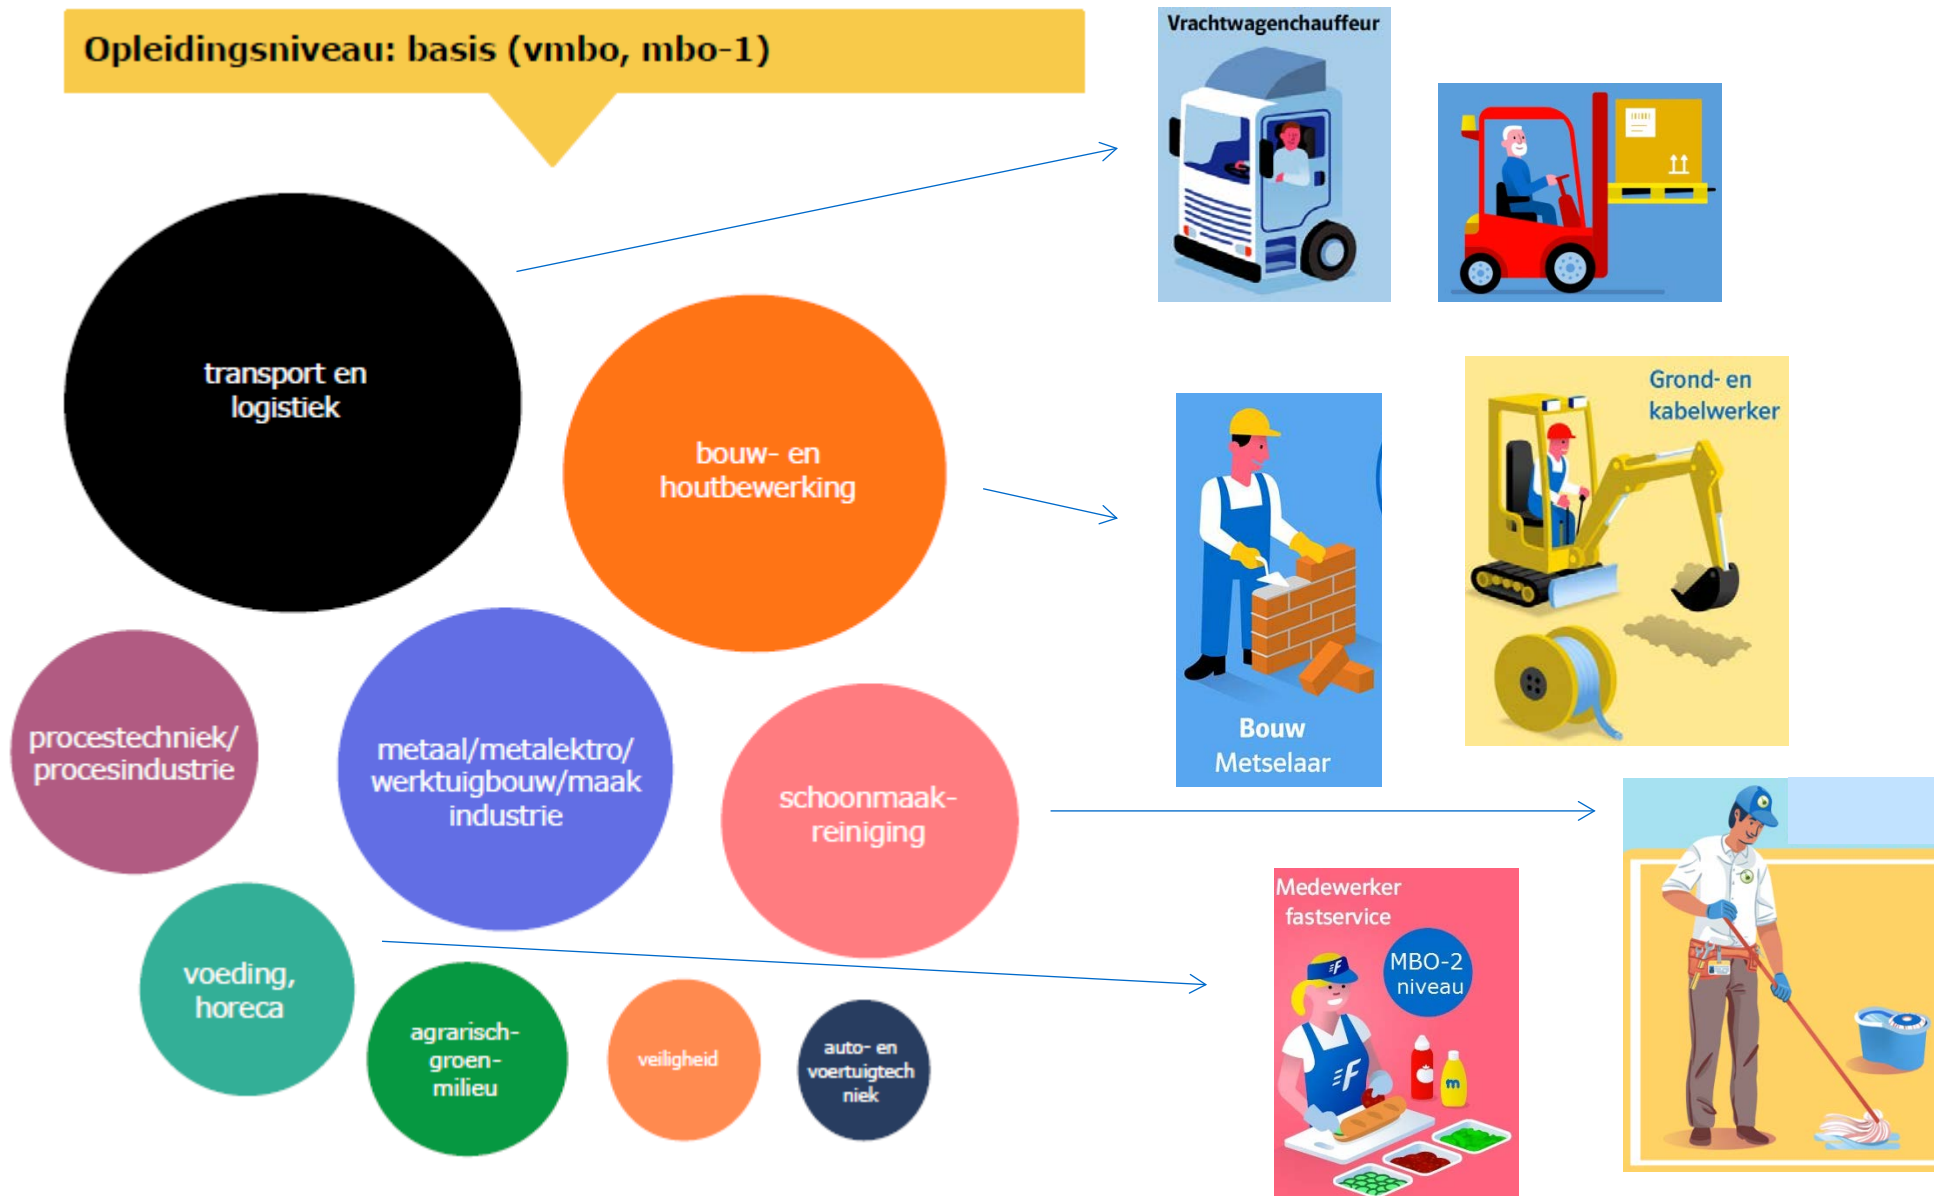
Opleidingsniveau: basis (vmbo, mbo-1)

transport en logistiek

bouw- en houtbewerking

procestechniek/ procesindustrie

metaal/metalektro/ werktuigbouw/maak industrie

schoonmaak-reiniging

voeding, horeca

agrarisch-groen-milieu

veiligheid

auto- en voertuigtech niek

Vrachtwagenchauffeur

Grond- en kabelwerker

Bouw Metselaar

Medewerker fastservice

MBO-2 niveau